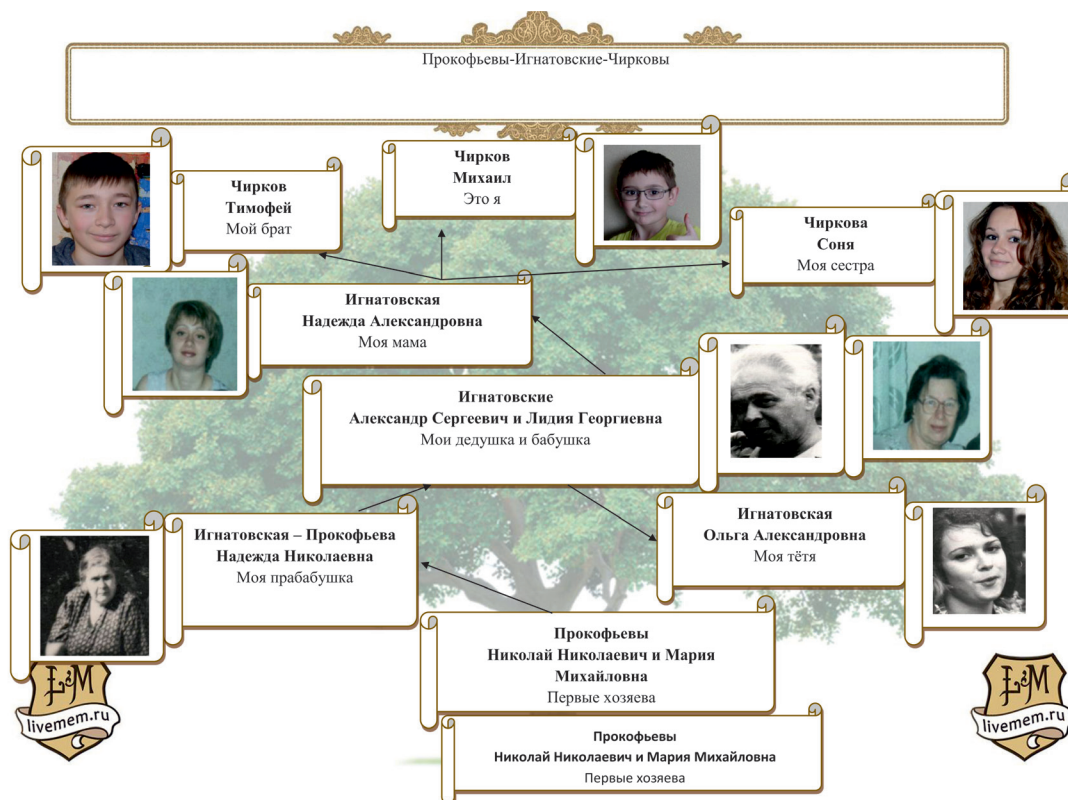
Прокофьевы-Игнатовские-Чирковы

**Чирков**
**Михаил**
Это я

**Чирков**
**Тимофей**
Мой брат

**Чиркова**
**Соня**
Моя сестра

**Игнатовская**
**Надежда Александровна**
Моя мама

**Игнатовские**
**Александр Сергеевич и Лидия Георгиевна**
Мои дедушка и бабушка

**Игнатовская – Прокофьева**
**Надежда Николаевна**
Моя прабабушка

**Игнатовская**
**Ольга Александровна**
Моя тётя

**Прокофьевы**
**Николай Николаевич и Мария**
**Михайловна**
Первые хозяева

**Прокофьевы**
**Николай Николаевич и Мария Михайловна**
Первые хозяева

LM
livemem.ru

LM
livemem.ru